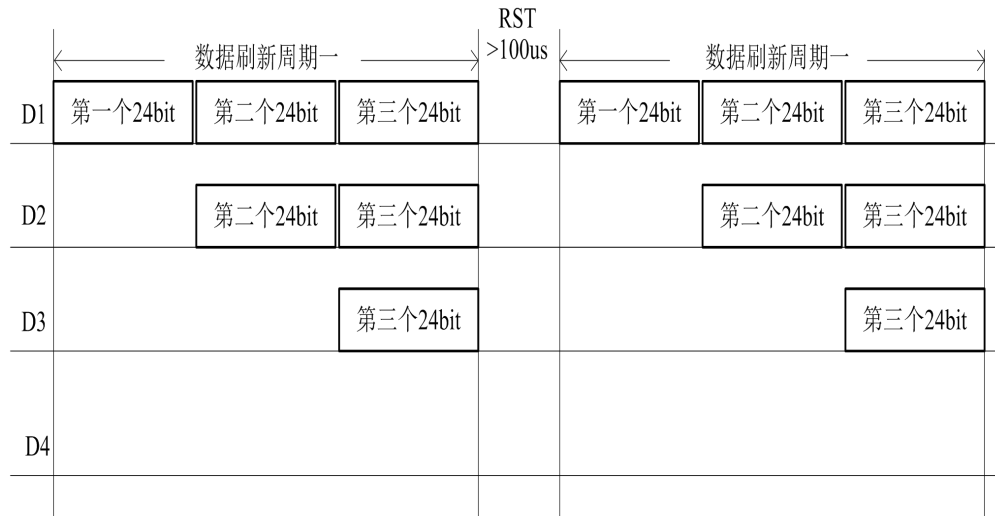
数据刷新周期一

RST
>100us

数据刷新周期一

D1 第一个24bit 第二个24bit 第三个24bit 第一个24bit 第二个24bit 第三个24bit

D2 第二个24bit 第三个24bit 第二个24bit 第三个24bit

D3 第三个24bit 第三个24bit

D4